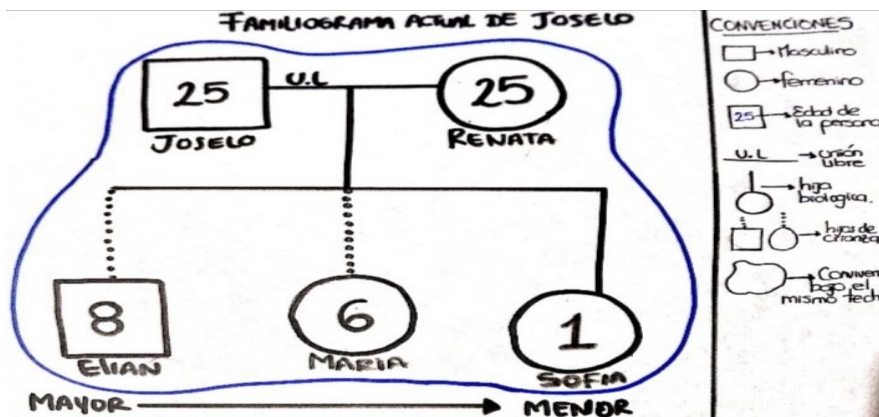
FAMILIOGRAMA ACTUAL DE JOSELO

25
U.L
25
JOSELO
RENATA

8
ELIAN
6
MARIA
1
SOFIA

MAYOR → MENOR

CONVENCIONES
Masculino
femenino
25 Edad de la persona
U.L → unión libre
hija biológica.
hijos de crianza
Conviven bajo el mismo techo